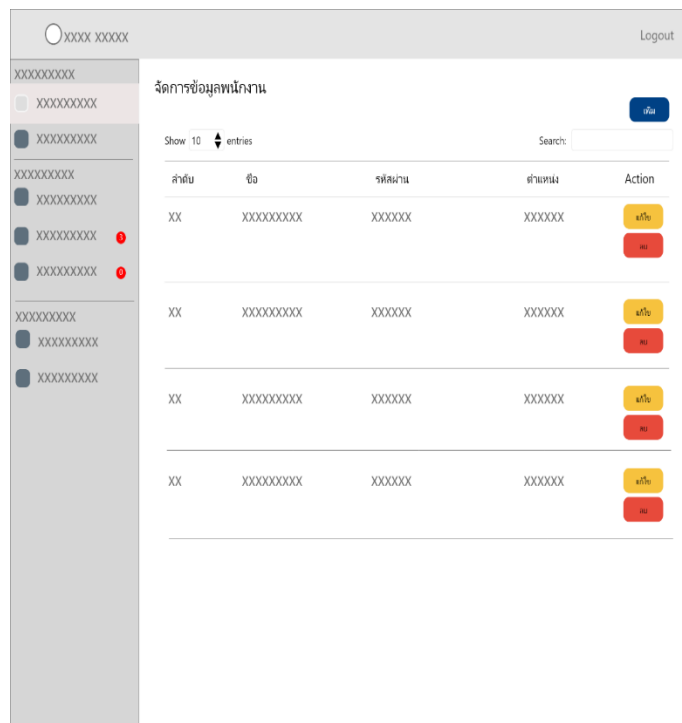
XXXX XXXXX

Logout

XXXXXXXXX

XXXXXXXXX

XXXXXXXXX

XXXXXXXXX

XXXXXXXXX

XXXXXXXXX 1

XXXXXXXXX 0

XXXXXXXXX

XXXXXXXXX

XXXXXXXXX

จัดการข้อมูลพนักงาน

เพิ่ม

Show 10 entries

Search:

| ลำดับ | ชื่อ | รหัสผ่าน | ตำแหน่ง | Action |
|---|---|---|---|---|
| XX | XXXXXXXXX | XXXXXX | XXXXXX | แก้ไข ลบ |
| XX | XXXXXXXXX | XXXXXX | XXXXXX | แก้ไข ลบ |
| XX | XXXXXXXXX | XXXXXX | XXXXXX | แก้ไข ลบ |
| XX | XXXXXXXXX | XXXXXX | XXXXXX | แก้ไข ลบ |